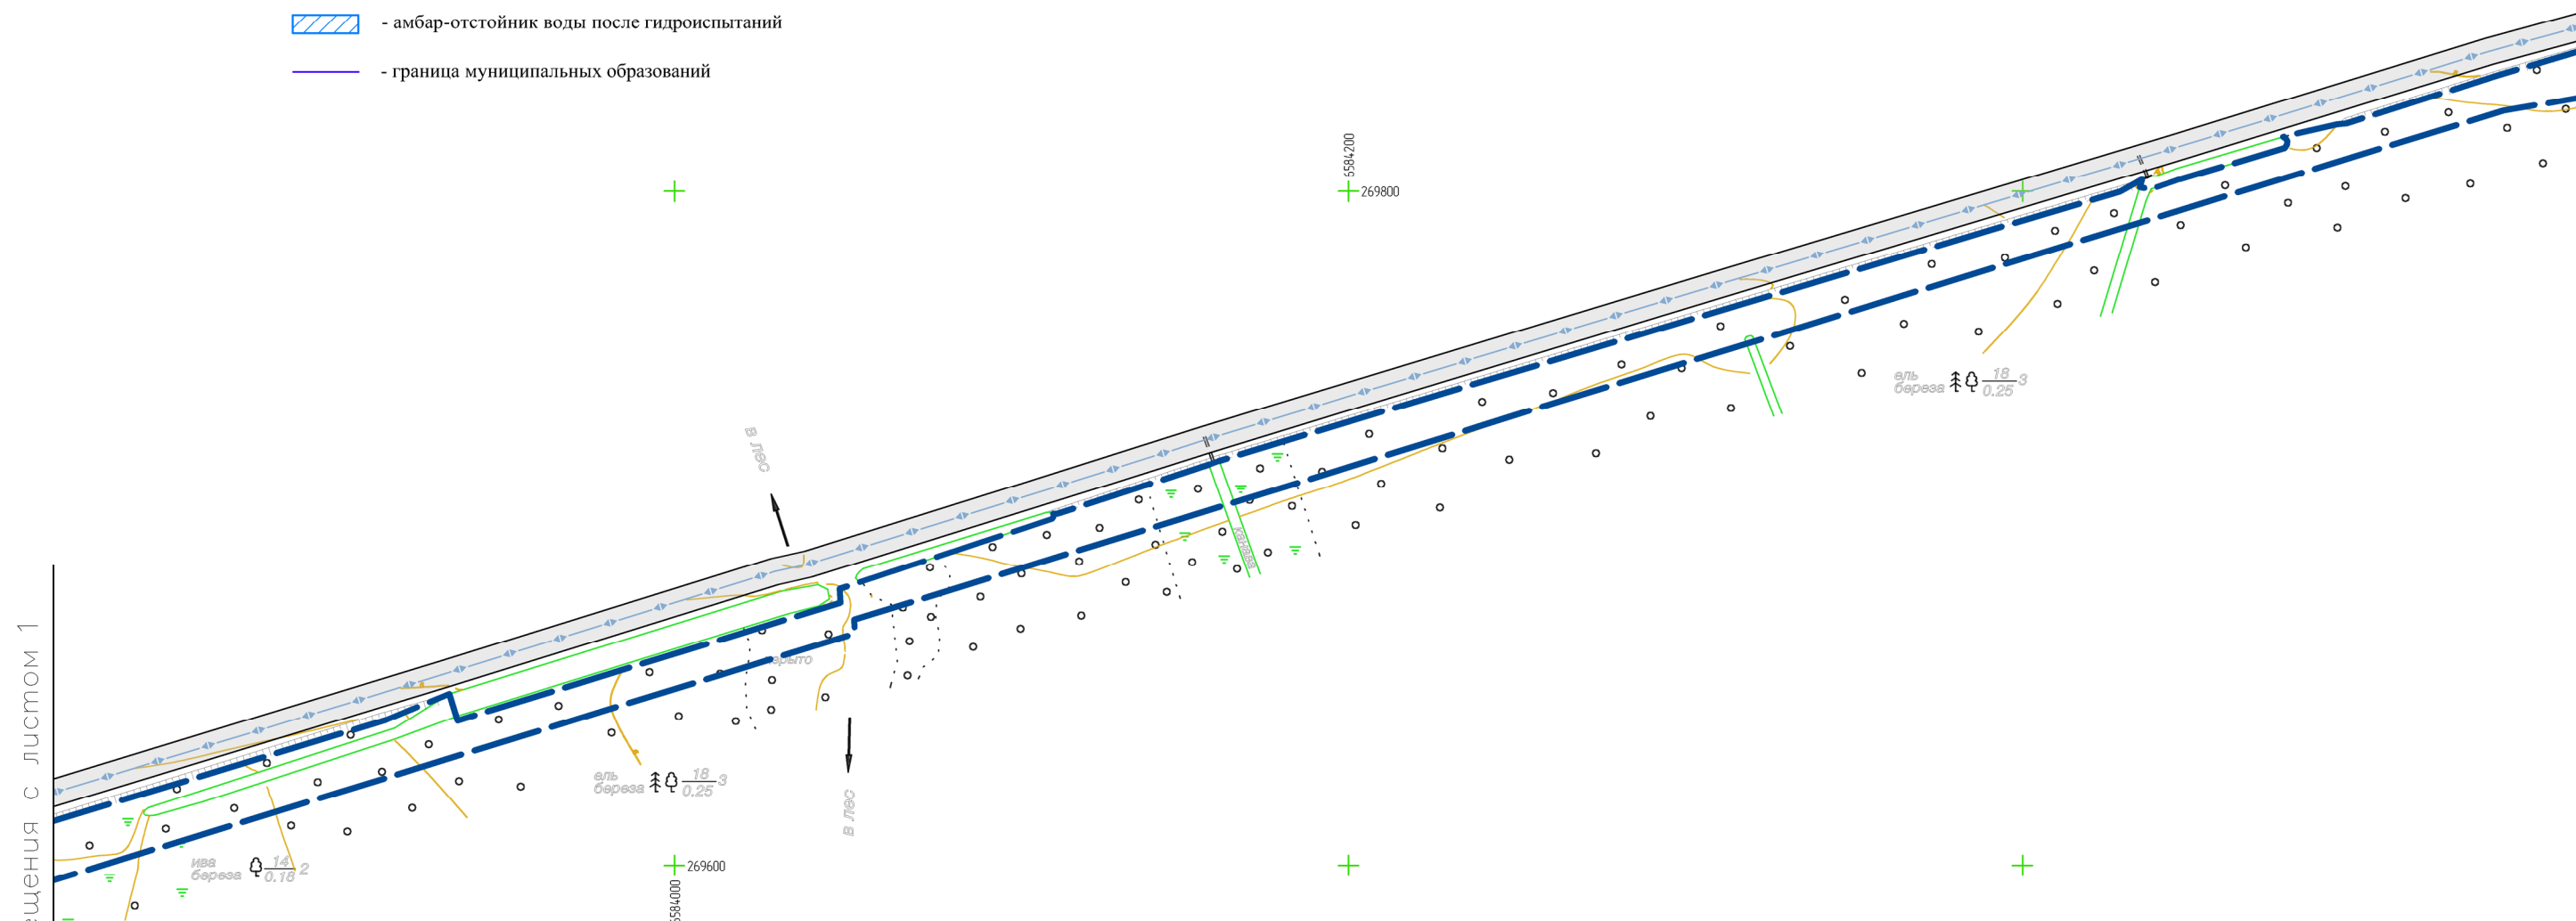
- амбар-отстойник воды после гидроиспытаний

- граница муниципальных образований

5584200
269800

в лес

в лес

ель
береза $\frac{18}{0.25}$3

ель
береза $\frac{18}{0.25}$3

ива
береза $\frac{14}{0.18}$2

канава

зрыто

269600
5584000

ещения с листом 1